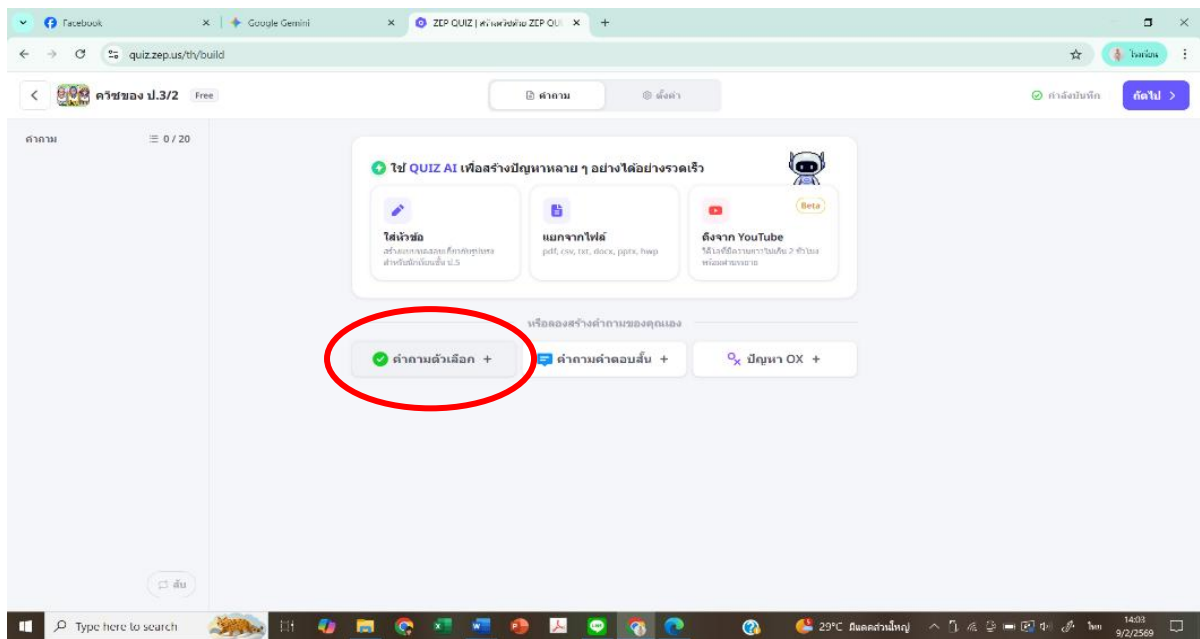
Facebook
Google Gemini
ZEP QUIZ | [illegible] ZEP QUI
quiz.zep.us/th/build
ใหม่

ควิซของ ป.3/2 Free
คำถาม
ตั้งค่า
กำลังบันทึก
ถัดไป >

คำถาม ☰ 0 / 20

ใช้ QUIZ AI เพื่อสร้างปัญหาหลาย ๆ อย่างได้อย่างรวดเร็ว

ใส่หัวข้อ
สร้างแบบทดสอบเกี่ยวกับ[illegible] สำหรับนักเรียนชั้น ป.5

แยกจากไฟล์
pdf, csv, txt, docx, pptx, hwp

Beta
ดึงจาก YouTube
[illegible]

หรือลองสร้างคำถามของคุณเอง

คำถามตัวเลือก +
คำถามคำตอบสั้น +
ปัญหา OX +

สั่น

Type here to search
29°C มีเมฆส่วนใหญ่
ไทย
14:03
9/2/2569